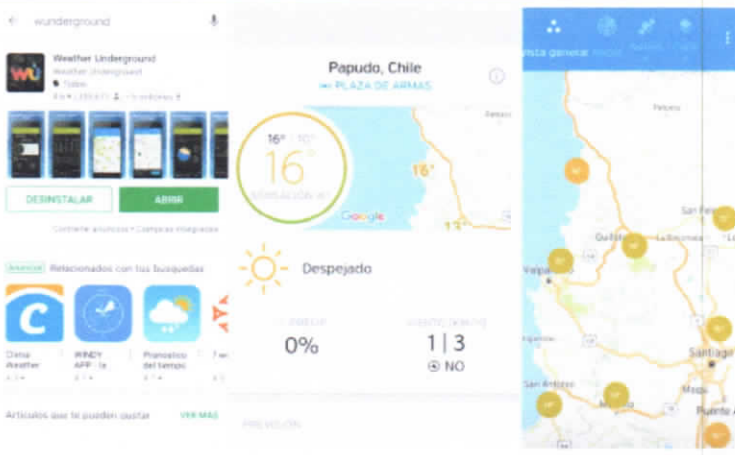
wunderground

Weather Underground
Weather Underground
Todos
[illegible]

DESINSTALAR
ABRIR

Contiene anuncios · Compras integradas

Anuncios Relacionados con tus búsquedas

Clima Weather
WINDY APP
Pronostico del tiempo

Artículos que te pueden gustar
VER MÁS

Papudo, Chile
PLAZA DE ARMAS

16° | 30°
16°
SENSACIÓN 16°

16°
13°

Google

Despejado

0%

1 | 3
NO

PREVISIÓN

Vista general

Petorca
Quillota
La Calera
San Felipe
Valparaíso
Santiago
San Antonio
Melipilla
Puente Alto